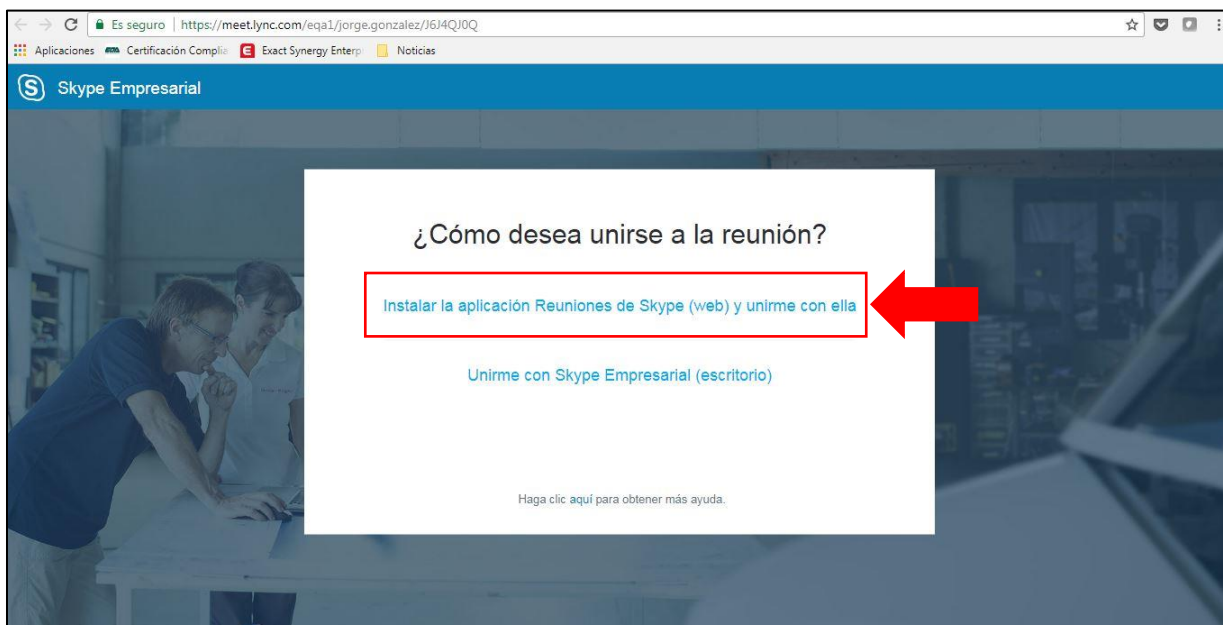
Es seguro | https://meet.lync.com/eqa1/jorge.gonzalez/J6J4QJ0Q

Aplicaciones Certificación Complia Exact Synergy Enterp Noticias

Skype Empresarial

¿Cómo desea unirse a la reunión?

Instalar la aplicación Reuniones de Skype (web) y unirme con ella

Unirme con Skype Empresarial (escritorio)

Haga clic aquí para obtener más ayuda.